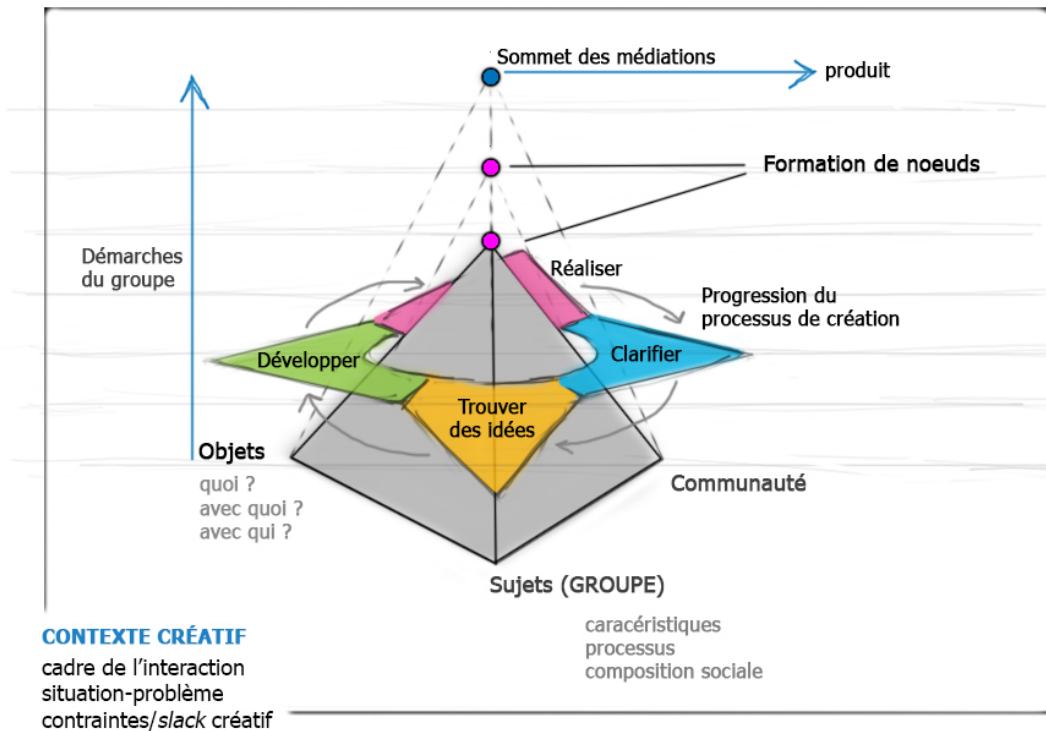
Sommet des médiations

produit

Formation de noeuds

Démarches du groupe

Réaliser

Progression du processus de création

Développer

Clarifier

Trouver des idées

Objets

quoi ?
avec quoi ?
avec qui ?

Communauté

Sujets (GROUPE)

CONTEXTE CRÉATIF
cadre de l'interaction
situation-problème
contraintes/slack créatif

caracéristiques
processus
composition sociale